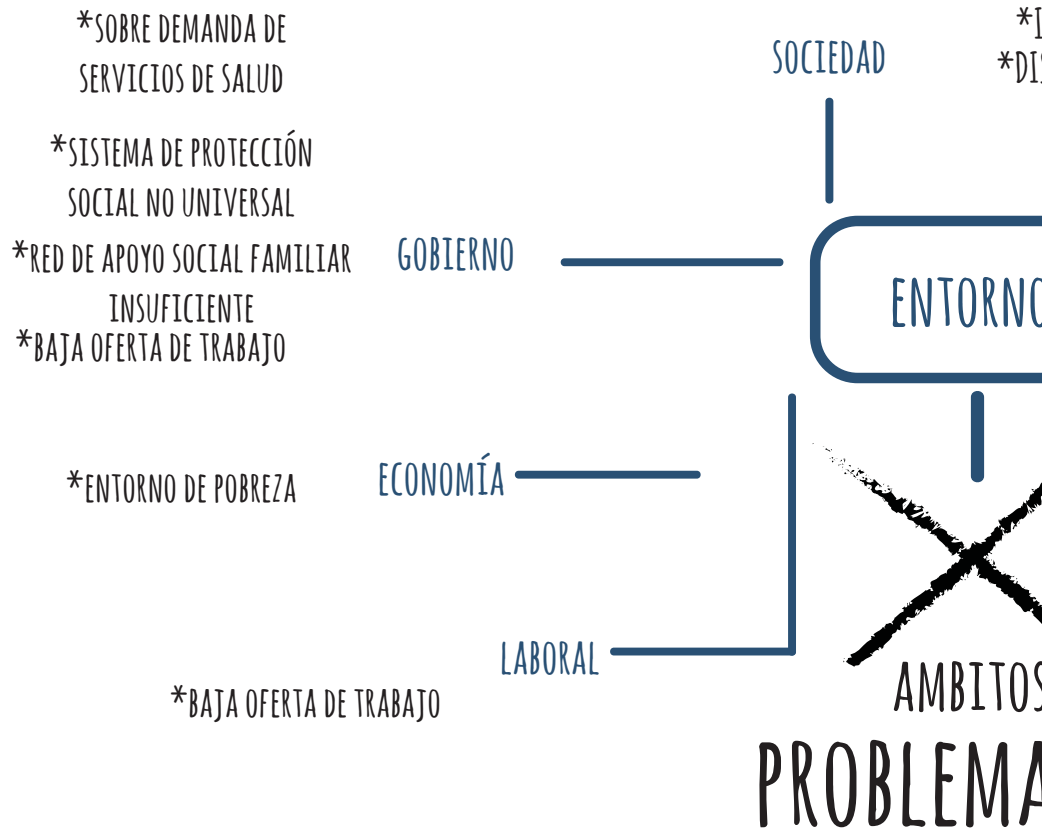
*SOBRE DEMANDA DE SERVICIOS DE SALUD

*SISTEMA DE PROTECCIÓN SOCIAL NO UNIVERSAL

*RED DE APOYO SOCIAL FAMILIAR INSUFICIENTE

*BAJA OFERTA DE TRABAJO

SOCIEDAD

*I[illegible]
*DI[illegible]

GOBIERNO

ENTORNO

*ENTORNO DE POBREZA

ECONOMÍA

LABORAL

*BAJA OFERTA DE TRABAJO

AMBITOS

PROBLEMA